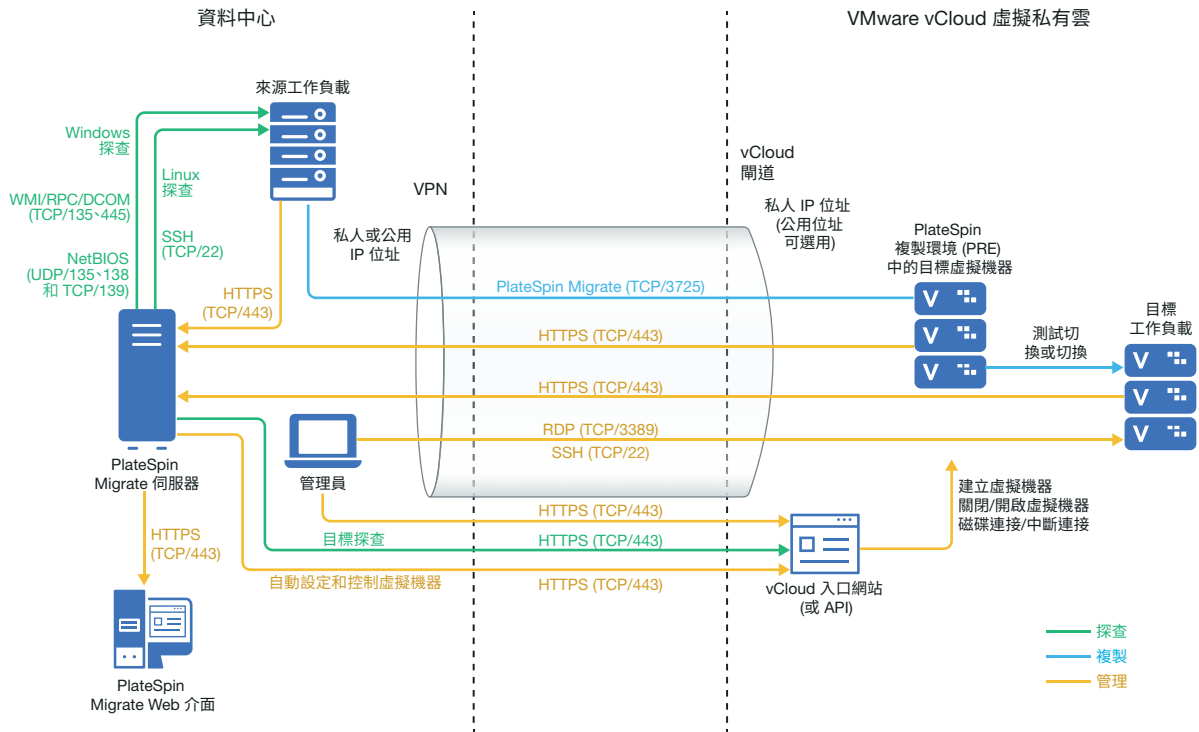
資料中心

VMware vCloud 虛擬私有雲

來源工作負載

Windows
探查

WMI/RPC/DCOM
(TCP/135、445)

NetBIOS
(UDP/135、138
和 TCP/139)

Linux
探查

SSH
(TCP/22)

HTTPS
(TCP/443)

VPN

vCloud
閘道

私人 IP 位址
(公用位址
可選用)

私人或公用
IP 位址

PlateSpin
複製環境 (PRE)
中的目標虛擬機器

PlateSpin Migrate (TCP/3725)

HTTPS (TCP/443)

測試切
換或切換

目標
工作負載

HTTPS (TCP/443)

RDP (TCP/3389)
SSH (TCP/22)

PlateSpin
Migrate 伺服器

管理員

建立虛擬機器
關閉/開啟虛擬機器
磁碟連接/中斷連接

HTTPS (TCP/443)

目標探查

HTTPS (TCP/443)

HTTPS
(TCP/443)

自動設定和控制虛擬機器

HTTPS (TCP/443)

vCloud 入口網站
(或 API)

PlateSpin
Migrate Web 介面

探查
複製
管理